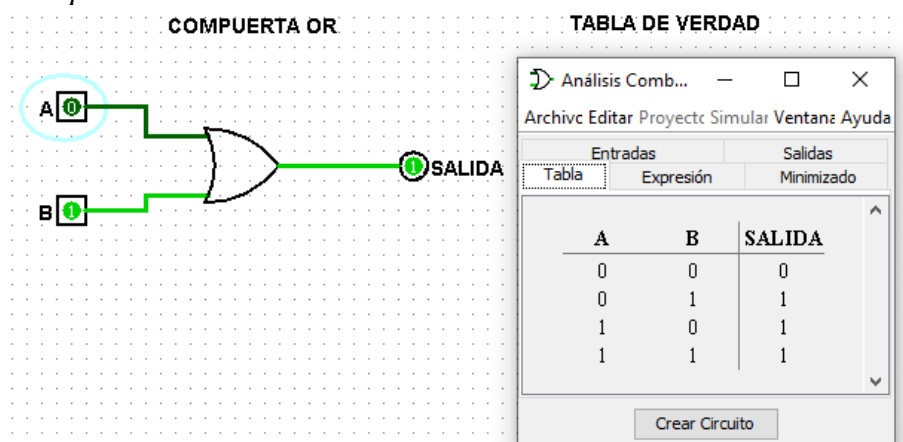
COMPUERTA OR

A 0

B 1

1 SALIDA

TABLA DE VERDAD

Análisis Comb...

Archivc Editar Proyectc Simulaı Ventana Ayuda

Entradas | Salidas

Tabla | Expresión | Minimizado

| A | B | SALIDA |
|---|---|---|
| 0 | 0 | 0 |
| 0 | 1 | 1 |
| 1 | 0 | 1 |
| 1 | 1 | 1 |

Crear Circuito